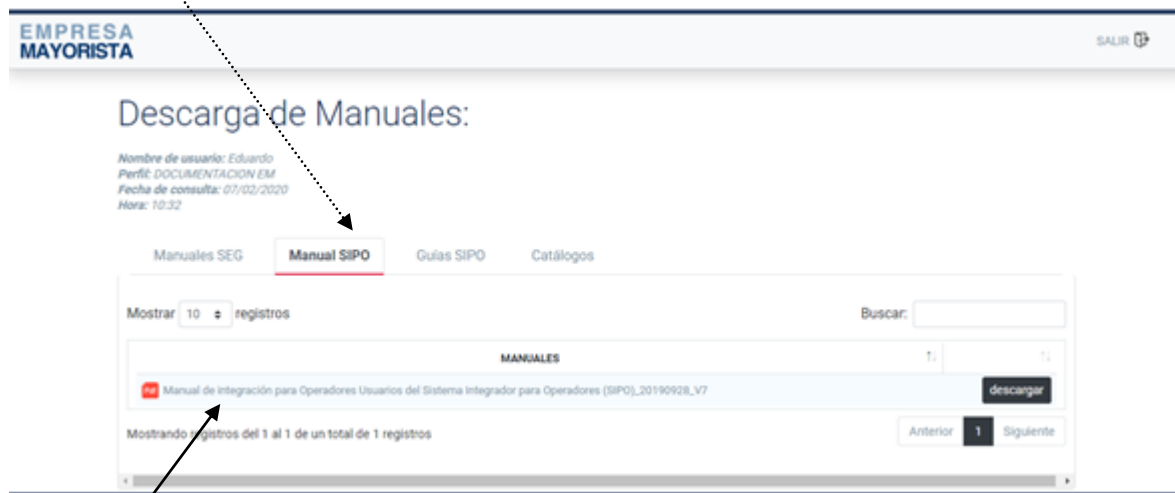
EMPRESA
MAYORISTA

SALIR

Descarga de Manuales:

Nombre de usuario: Eduardo
Perfil: DOCUMENTACION EM
Fecha de consulta: 07/02/2020
Hora: 10:32

Manuales SEG | Manual SIPO | Guías SIPO | Catálogos

Mostrar 10 registros

Buscar:

| MANUALES | |
|---|---|
| PDF Manual de integración para Operadores Usuarios del Sistema Integrador para Operadores (SIPO)_20190928_V7 | descargar |

Mostrando registros del 1 al 1 de un total de 1 registros

Anterior 1 Siguiente